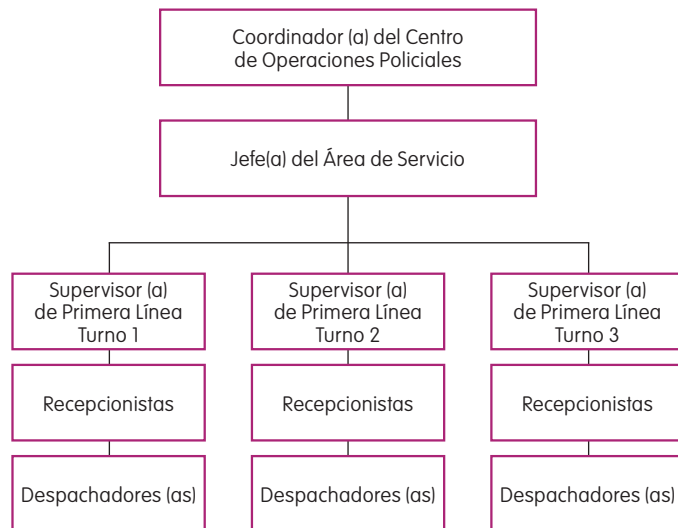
Coordinador (a) del Centro de Operaciones Policiales

Jefe(a) del Área de Servicio

Supervisor (a) de Primera Línea Turno 1

Recepcionistas

Despachadores (as)

Supervisor (a) de Primera Línea Turno 2

Recepcionistas

Despachadores (as)

Supervisor (a) de Primera Línea Turno 3

Recepcionistas

Despachadores (as)